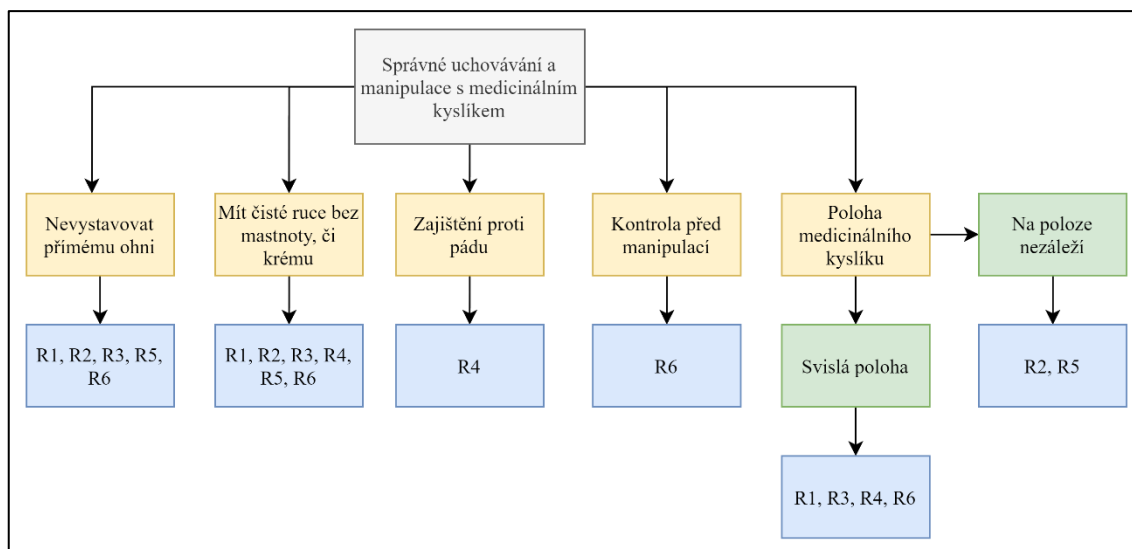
Správné uchovávání a manipulace s medicinálním kyslíkem

Nevystavovat přímému ohni

R1, R2, R3, R5, R6

Mít čisté ruce bez mastnoty, či krému

R1, R2, R3, R4, R5, R6

Zajištění proti pádu

R4

Kontrola před manipulací

R6

Poloha medicinálního kyslíku

Svislá poloha

R1, R3, R4, R6

Na poloze nezáleží

R2, R5